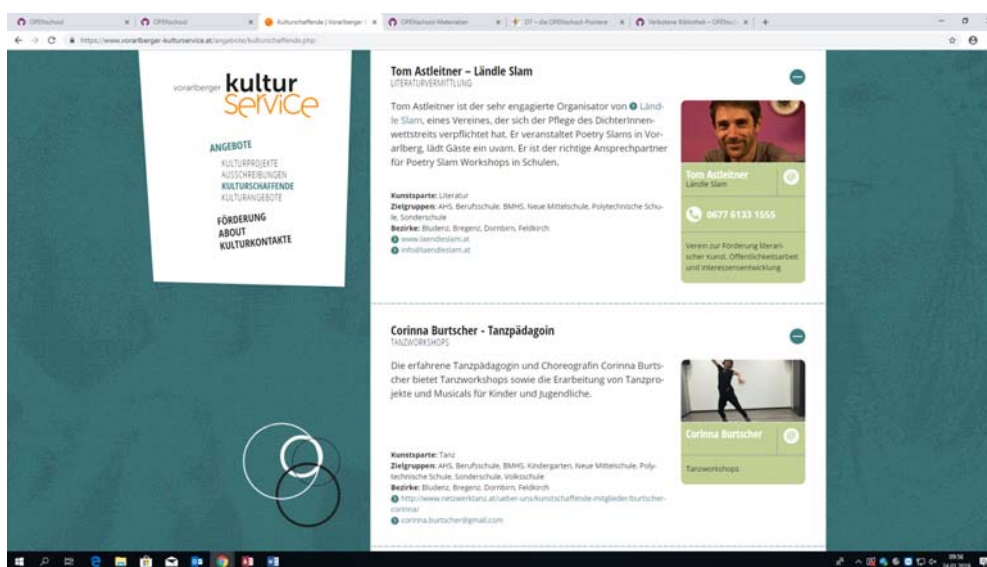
OPENschool | OPENschool | Kulturschaffende | Vorarlberger | OPENschool-Materialien | DT – die OPENschool-Pioniere | Verbotene Bibliothek – OPENsch

https://www.vorarlberger-kulturservice.at/angebote/kulturschaffende.php

vorarlberger kultur service

ANGEBOTE
KULTURPROJEKTE
AUSSCHREIBUNGEN
KULTURSCHAFFENDE
KULTURANGEBOTE

FÖRDERUNG
ABOUT
KULTURKONTAKTE

Tom Astleitner – Ländle Slam
LITERATURVERMITTLUNG

Tom Astleitner ist der sehr engagierte Organisator von Ländle Slam, eines Vereines, der sich der Pflege des DichterInnenwettstreits verpflichtet hat. Er veranstaltet Poetry Slams in Vorarlberg, lädt Gäste ein uvam. Er ist der richtige Ansprechpartner für Poetry Slam Workshops in Schulen.

Kunstsparte: Literatur
Zielgruppen: AHS, Berufsschule, BMHS, Neue Mittelschule, Polytechnische Schule, Sonderschule
Bezirke: Bludenz, Bregenz, Dornbirn, Feldkirch
www.laendleslam.at
info@laendleslam.at

Tom Astleitner
Ländle Slam

0677 6133 1555

Verein zur Förderung literarischer Kunst, Öffentlichkeitsarbeit und Interessensentwicklung

Corinna Burtscher - Tanzpädagoin
TANZWORKSHOPS

Die erfahrene Tanzpädagogin und Choreografin Corinna Burtscher bietet Tanzworkshops sowie die Erarbeitung von Tanzprojekte und Musicals für Kinder und Jugendliche.

Kunstsparte: Tanz
Zielgruppen: AHS, Berufsschule, BMHS, Kindergarten, Neue Mittelschule, Polytechnische Schule, Sonderschule, Volksschule
Bezirke: Bludenz, Bregenz, Dornbirn, Feldkirch
http://www.netzwerktanz.at/ueber-uns/kunstschaffende-mitglieder/burtscher-corinna/
corinna.burtscher@gmail.com

Corinna Burtscher

Tanzworkshops